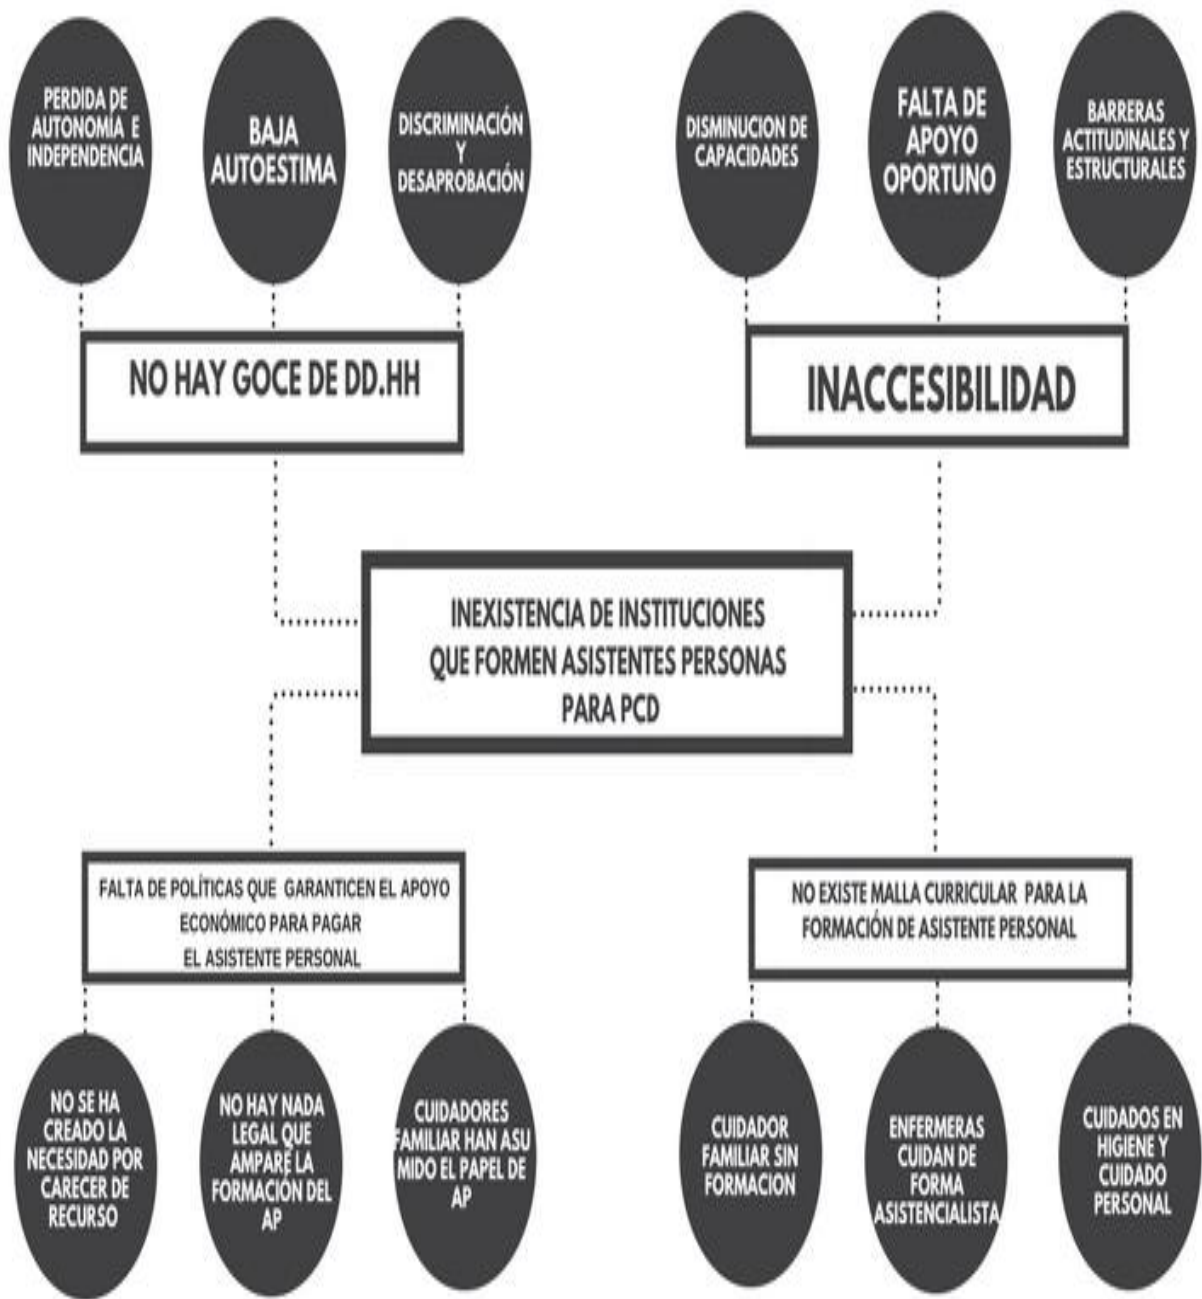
PERDIDA DE AUTONOMÍA E INDEPENDENCIA

BAJA AUTOESTIMA

DISCRIMINACIÓN Y DESAPROBACIÓN

DISMINUCION DE CAPACIDADES

FALTA DE APOYO OPORTUNO

BARRERAS ACTITUDINALES Y ESTRUCTURALES

NO HAY GOCE DE DD.HH

INACCESIBILIDAD

INEXISTENCIA DE INSTITUCIONES QUE FORMEN ASISTENTES PERSONAS PARA PCD

FALTA DE POLÍTICAS QUE GARANTICEN EL APOYO ECONÓMICO PARA PAGAR EL ASISTENTE PERSONAL

NO EXISTE MALLA CURRICULAR PARA LA FORMACIÓN DE ASISTENTE PERSONAL

NO SE HA CREADO LA NECESIDAD POR CARECER DE RECURSO

NO HAY NADA LEGAL QUE AMPARE LA FORMACIÓN DEL AP

CUIDADORES FAMILIAR HAN ASU MIDO EL PAPEL DE AP

CUIDADOR FAMILIAR SIN FORMACION

ENFERMERAS CUIDAN DE FORMA ASISTENCIALISTA

CUIDADOS EN HIGIENE Y CUIDADO PERSONAL